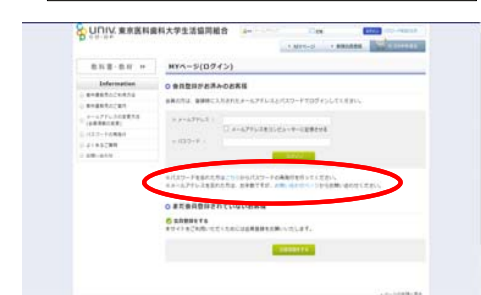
UNIV. CO-OP 東京医科歯科大学生活協同組合

教科書・教材

Information

MYページ(ログイン)

会員登録がお済みのお客様

メールアドレス：

メールアドレスをコンピューターに記憶させる

パスワード：

ログイン

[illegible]

まだ会員登録されていないお客様

会員登録をする

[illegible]

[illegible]